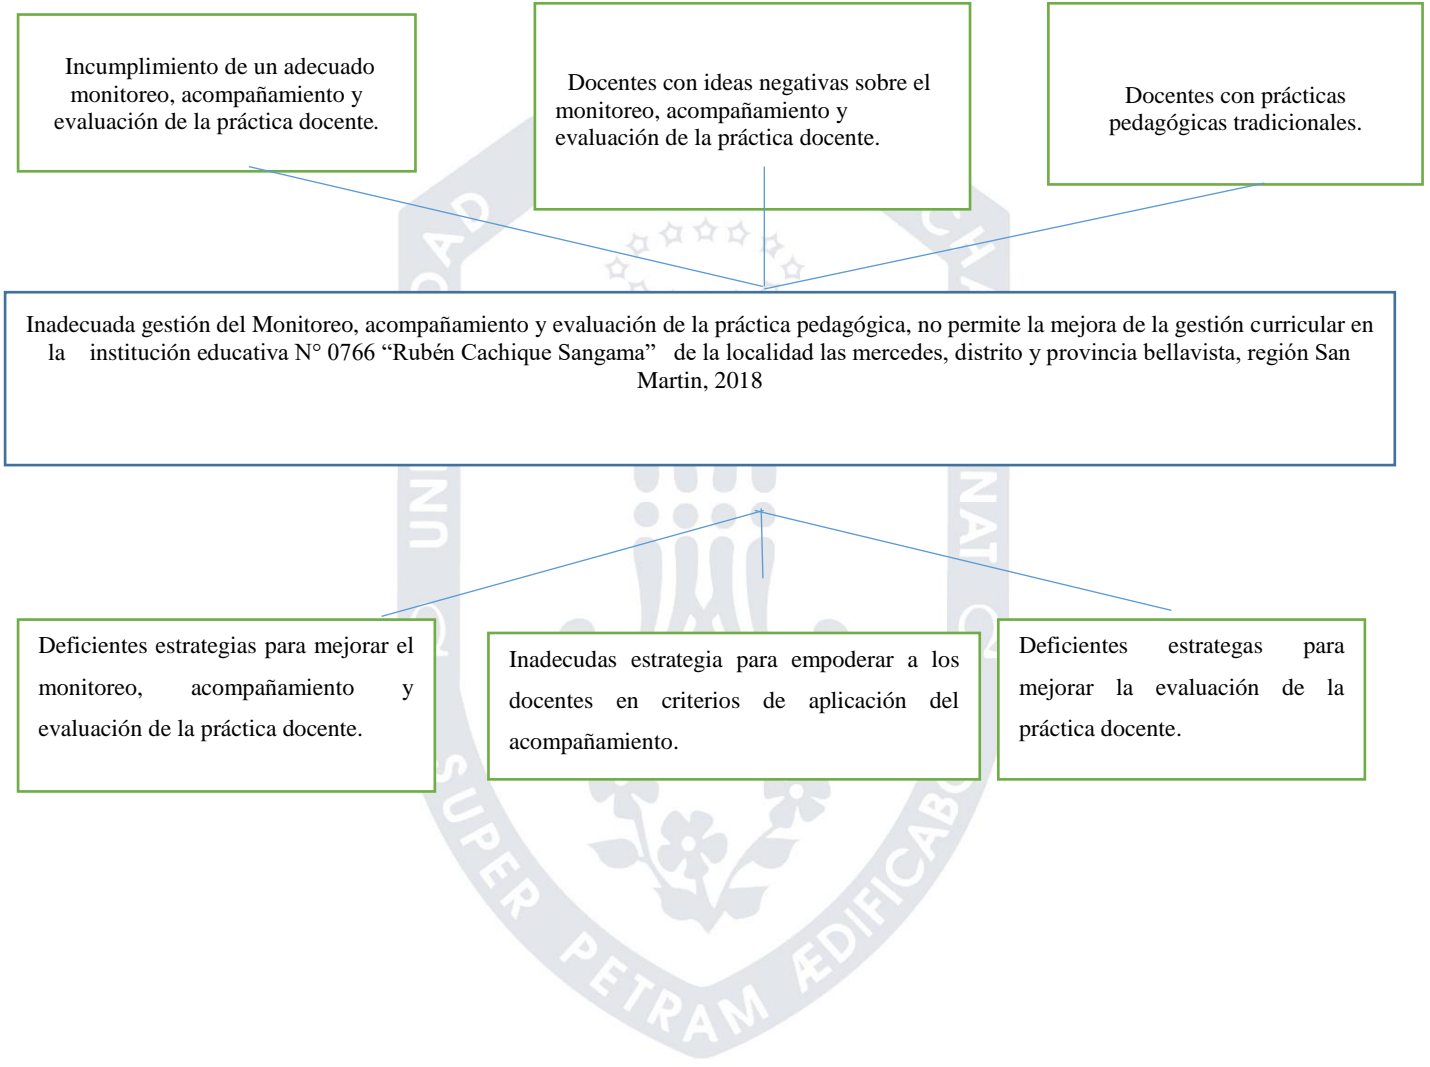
Incumplimiento de un adecuado monitoreo, acompañamiento y evaluación de la práctica docente.

Docentes con ideas negativas sobre el monitoreo, acompañamiento y evaluación de la práctica docente.

Docentes con prácticas pedagógicas tradicionales.

Inadecuada gestión del Monitoreo, acompañamiento y evaluación de la práctica pedagógica, no permite la mejora de la gestión curricular en la institución educativa N° 0766 "Rubén Cachique Sangama" de la localidad las mercedes, distrito y provincia bellavista, región San Martin, 2018

Deficientes estrategias para mejorar el monitoreo, acompañamiento y evaluación de la práctica docente.

Inadecudas estrategia para empoderar a los docentes en criterios de aplicación del acompañamiento.

Deficientes estrategas para mejorar la evaluación de la práctica docente.

UNIVERSIDAD NACIONAL SUPER PETRAM ÆDIFICABO